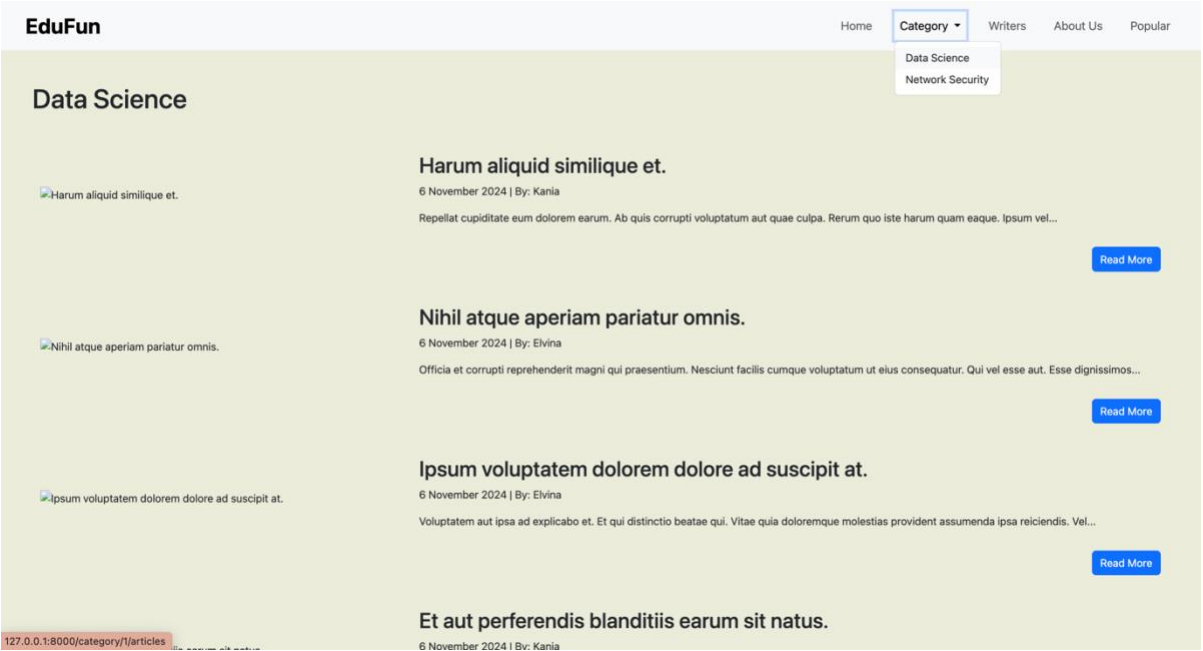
EduFun

Home Category Writers About Us Popular

Data Science
Network Security

Data Science

Harum aliquid similique et.

Harum aliquid similique et.
6 November 2024 | By: Kania
Repellat cupiditate eum dolorem earum. Ab quis corrupti voluptatum aut quae culpa. Rerum quo iste harum quam eaque. Ipsum vel...

Read More

Nihil atque aperiam pariatur omnis.

Nihil atque aperiam pariatur omnis.
6 November 2024 | By: Elvina
Officia et corrupti reprehenderit magni qui praesentium. Nesciunt facilis cumque voluptatum ut eius consequatur. Qui vel esse aut. Esse dignissimos...

Read More

Ipsum voluptatem dolorem dolore ad suscipit at.

Ipsum voluptatem dolorem dolore ad suscipit at.
6 November 2024 | By: Elvina
Voluptatem aut ipsa ad explicabo et. Et qui distinctio beatae qui. Vitae quia doloremque molestias provident assumenda ipsa reiciendis. Vel...

Read More

127.0.0.1:8000/category/1/articles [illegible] earum sit natus.

Et aut perferendis blanditiis earum sit natus.
6 November 2024 | By: Kania